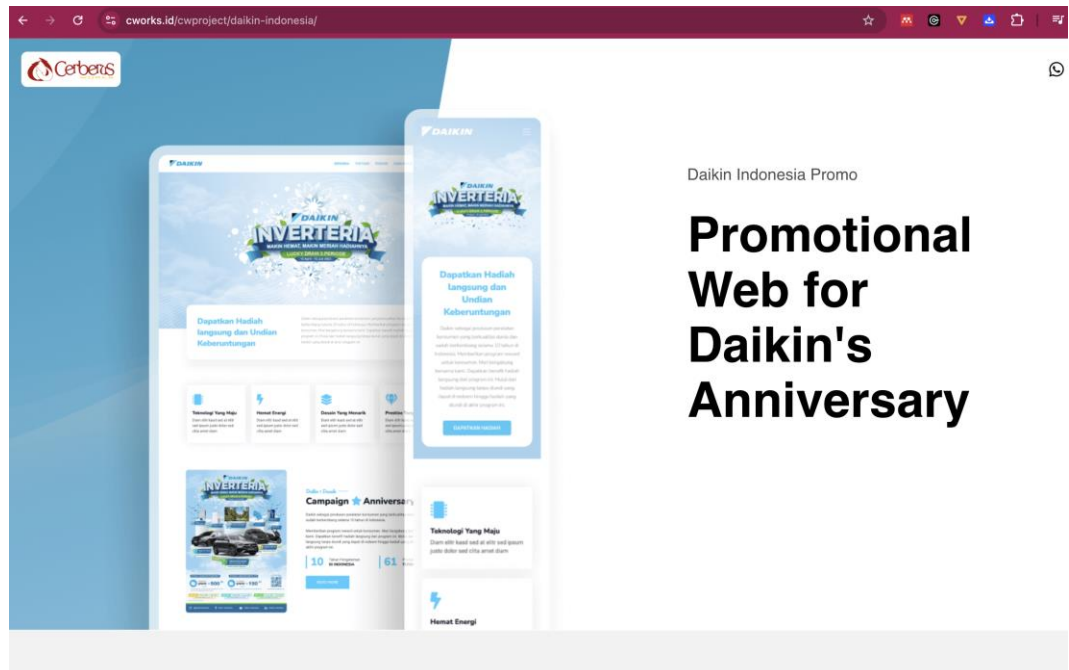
cworks.id/cwproject/daikin-indonesia/

Cerberus

DAIKIN

DAIKIN

INVERTERIA

DAIKIN

INVERTERIA

Dapatkan Hadiah langsung dan Undian Keberuntungan

Dapatkan Hadiah langsung dan Undian Keberuntungan

DAPATKAN HADIAH

Teknologi Yang Maju

Hemat Energi

Desain Yang Menarik

INVERTERIA

Campaign Anniversary

10

61

Teknologi Yang Maju

Diam elit kasd sed at elit sed ipsum justo dolor sed clita amet diam

Hemat Energi

Daikin Indonesia Promo

Promotional Web for Daikin's Anniversary